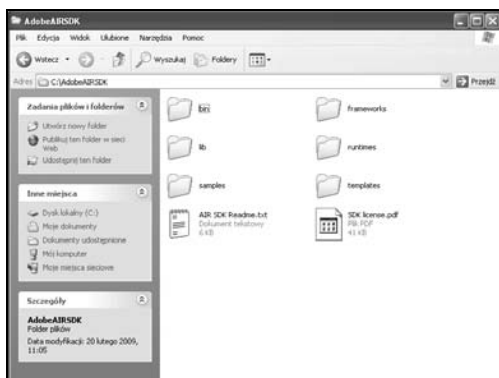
AdobeAIRSDK

Plik Edycja Widok Ulubione Narzędzia Pomoc

Wstecz Wyszukaj Foldery

Adres C:\AdobeAIRSDK Przejdź

Zadania plików i folderów

Utwórz nowy folder

Publikuj ten folder w sieci Web

Udostępnij ten folder

Inne miejsca

Dysk lokalny (C:)

Moje dokumenty

Dokumenty udostępnione

Mój komputer

Moje miejsca sieciowe

Szczegóły

AdobeAIRSDK
Folder plików

Data modyfikacji: 20 lutego 2009, 11:05

bin

frameworks

lib

runtimes

samples

templates

AIR SDK Readme.txt
Dokument tekstowy
6 KB

SDK license.pdf
Plik PDF
41 KB